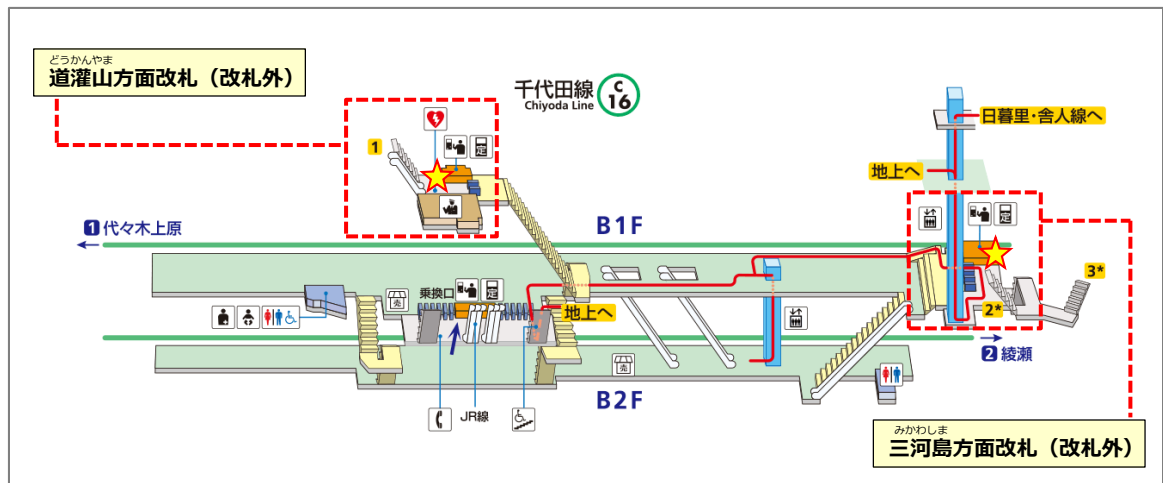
どうかんやま
道灌山方面改札（改札外）

千代田線 Chiyoda Line C 16

日暮里・舎人線へ

1

地上へ

定

B1F

1 代々木上原

乗換口

定

地上へ

3*

2*

売

2 綾瀬

売

JR線

B2F

みかわしま
三河島方面改札（改札外）